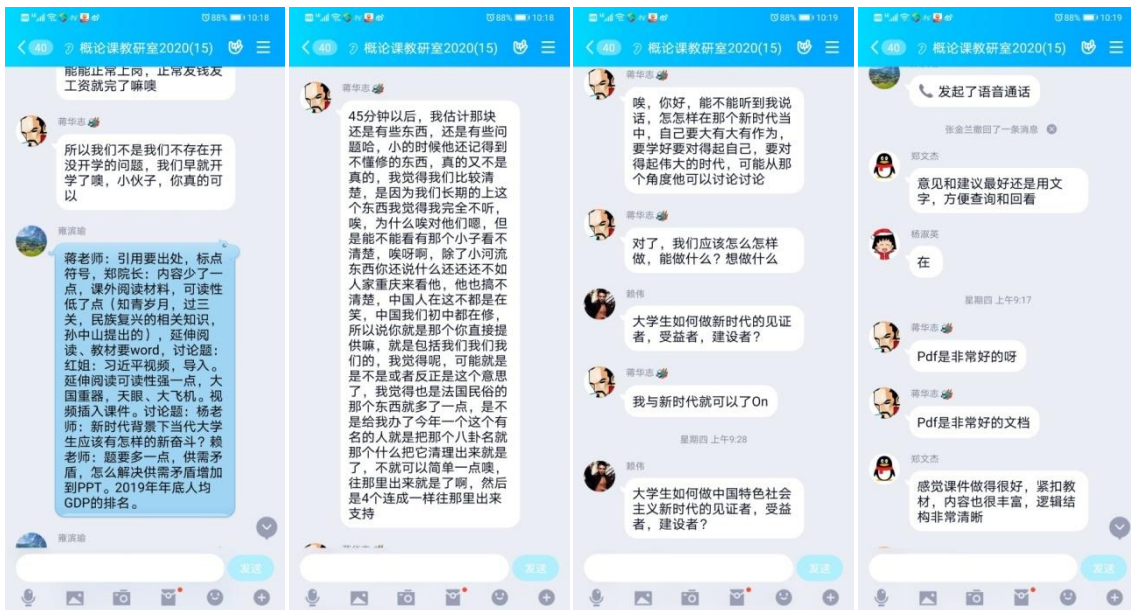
88% 10:18

40 概论课教研室2020(15)

能能正常上网，正常发钱发工资就完了嘛噢

蒋华志

所以我们不是我们不存在开没开学的问题，我们早就开学了噢，小伙子，你真的可以

雍滨瑜

蒋老师：引用要出处，标点符号，郑院长：内容少了一点，课外阅读材料，可读性低了点（知青岁月，过三关，民族复兴的相关知识，孙中山提出的），延伸阅读、教材要word，讨论题：红姐：习近平视频，导入。延伸阅读可读性强一点，大国重器，天眼、大飞机。视频插入课件。讨论题：杨老师：新时代背景下当代大学生应该有怎样的新奋斗？赖老师：题要多一点，供需矛盾，怎么解决供需矛盾增加到PPT。2019年年底人均GDP的排名。

雍滨瑜

发送

88% 10:18

40 概论课教研室2020(15)

蒋华志

45分钟以后，我估计那块还是有些东西，还是有些问题哈，小的时候也还记得到不懂修的东西，真的又不是真的，我觉得我们比较清楚，是因为我们长期的上这个东西我觉得我完全不听，唉，为什么唉对他们嗯，但是能不能看有那个小子看不清楚，唉呀啊，除了小河流东西你还说什么还还还不如人家重庆来看他，他也搞不清楚，中国人在这不都是在天，中国我们初中都在修，所以说你就是那个你直接提供嘛，就是包括我们我们我们的，我觉得呢，可能就是是不是或者反正是这个意思了，我觉得也是法国民俗的那个东西就多了一点，是不是给我办了今年一个这个有名的人就是把那个八卦名就那个什么把它清理出来就是了，不就可以简单一点噢，往那里出来就是了啊，然后是4个连成一样往那里出来支持

发送

88% 10:19

40 概论课教研室2020(15)

蒋华志

唉，你好，能不能听到我说话，怎么样在那个新时代当中，自己要大有大有作为，要学好要对得起自己，要对得起伟大的时代，可能从那个角度他可以讨论讨论

蒋华志

对了，我们应该怎么怎样做，能做什么？想做什么

赖伟

大学生如何做新时代的见证者，受益者，建设者？

蒋华志

我与新时代就可以了On

星期四 上午9:28

赖伟

大学生如何做中国特色社会主义新时代的见证者，受益者，建设者？

发送

88% 10:19

40 概论课教研室2020(15)

发起了语音通话

张金兰撤回了一条消息

郑文杰

意见和建议最好还是用文字，方便查询和回看

杨淑英

在

星期四 上午9:17

蒋华志

Pdf是非常好的呀

蒋华志

Pdf是非常好的文档

郑文杰

感觉课件做得很好，紧扣教材，内容也很丰富，逻辑结构非常清晰

发送